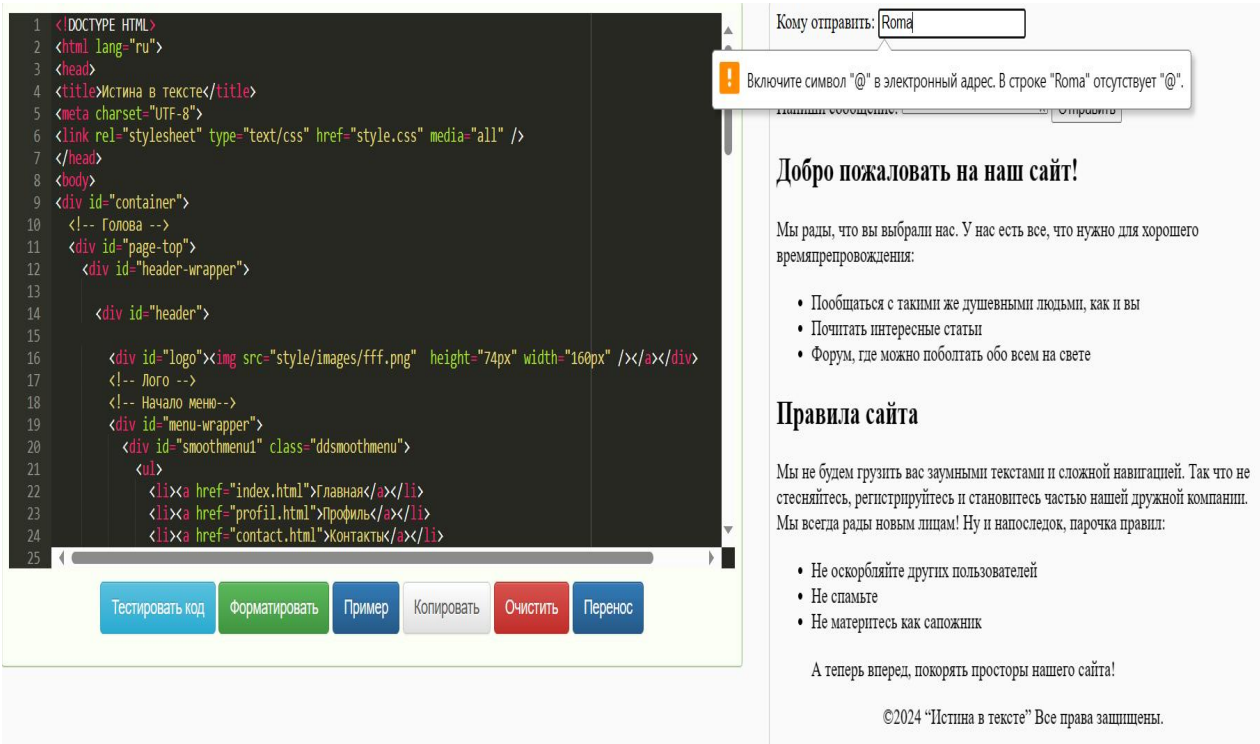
1 <!DOCTYPE HTML>
2 <html lang="ru">
3 <head>
4 <title>Истина в тексте</title>
5 <meta charset="UTF-8">
6 <link rel="stylesheet" type="text/css" href="style.css" media="all" />
7 </head>
8 <body>
9 <div id="container">
10 <!-- Голова -->
11 <div id="page-top">
12 <div id="header-wrapper">
13
14 <div id="header">
15
16 <div id="logo"><img src="style/images/fff.png" height="74px" width="160px" /></a></div>
17 <!-- Лого -->
18 <!-- Начало меню-->
19 <div id="menu-wrapper">
20 <div id="smoothmenu1" class="ddsmoothmenu">
21 <ul>
22 <li><a href="index.html">Главная</a></li>
23 <li><a href="profil.html">Профиль</a></li>
24 <li><a href="contact.html">Контакты</a></li>
25

Тестировать код Форматировать Пример Копировать Очистить Перенос

Кому отправить: Roma

Включите символ "@" в электронный адрес. В строке "Roma" отсутствует "@".

Напиши сообщение: Отправить

Добро пожаловать на наш сайт!

Мы рады, что вы выбрали нас. У нас есть все, что нужно для хорошего времяпрепровождения:

• Пообщаться с такими же душевными людьми, как и вы
• Почитать интересные статьи
• Форум, где можно поболтать обо всем на свете

Правила сайта

Мы не будем грузить вас заумными текстами и сложной навигацией. Так что не стесняйтесь, регистрируйтесь и становитесь частью нашей дружной компании. Мы всегда рады новым лицам! Ну и напоследок, парочка правил:

• Не оскорбляйте других пользователей
• Не спамьте
• Не материтесь как сапожник

А теперь вперед, покорять просторы нашего сайта!

©2024 “Истина в тексте” Все права защищены.